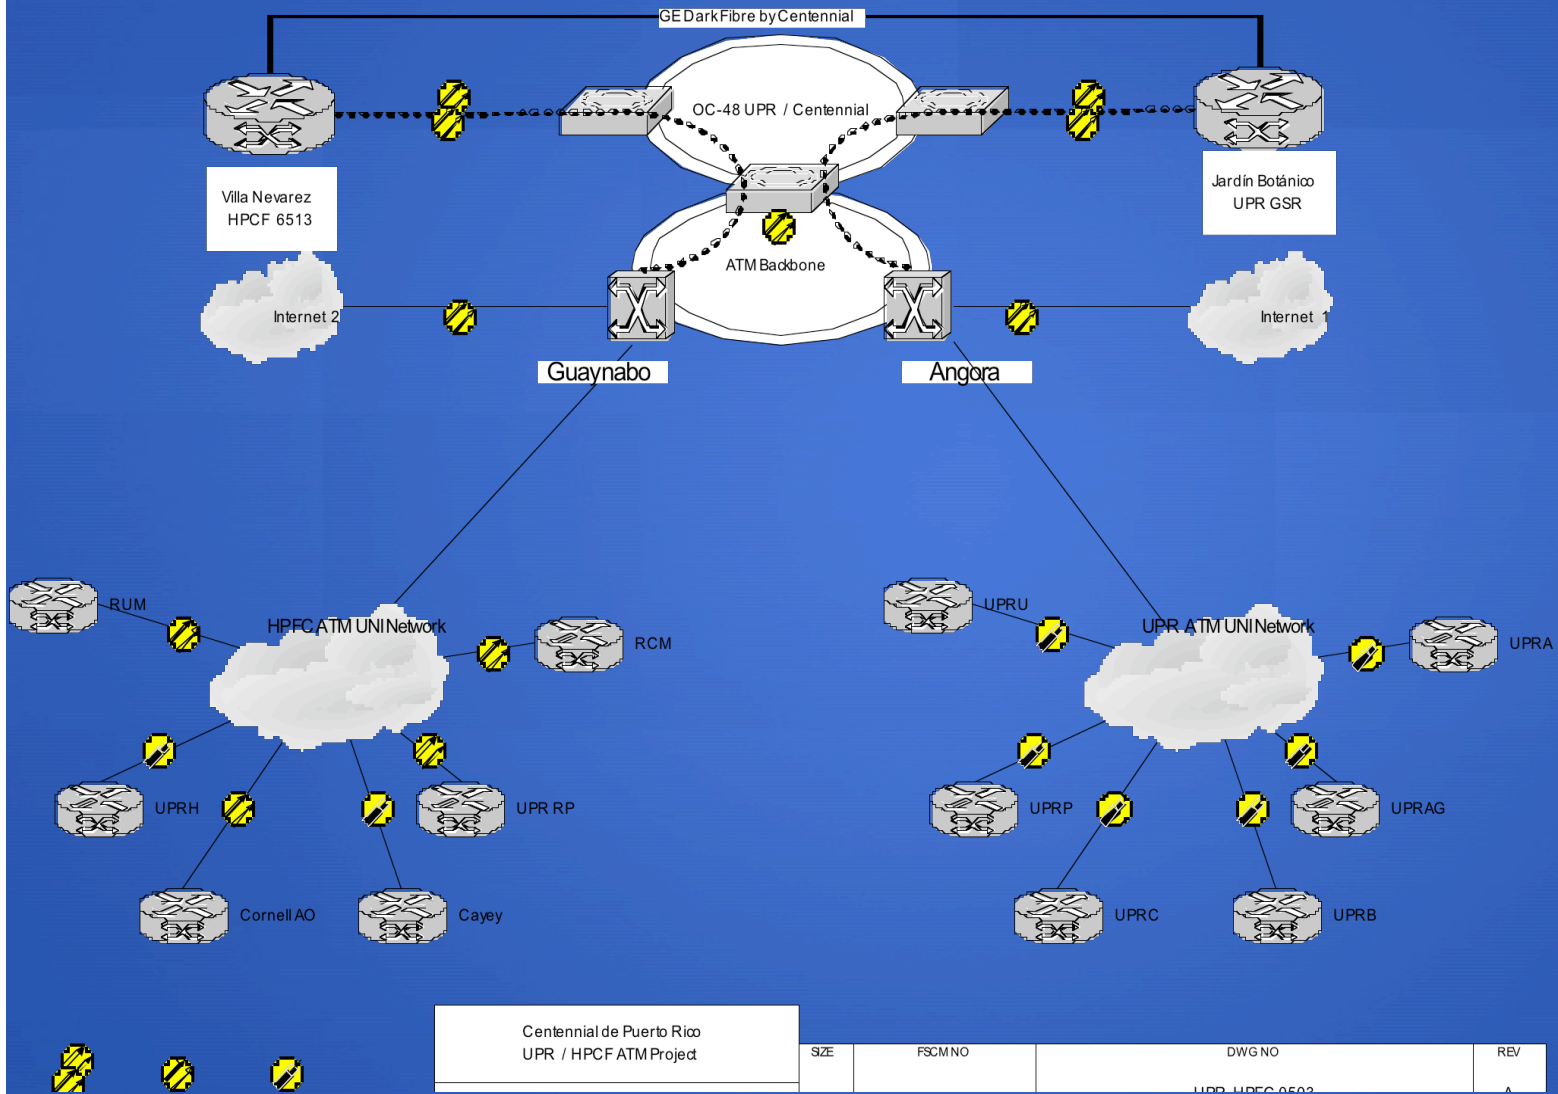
GE Dark Fibre by Centennial

OC-48 UPR / Centennial

Villa Nevarez
HPCF 6513

Jardín Botánico
UPR GSR

ATM Backbone

Internet 2

Internet 1

Guaynabo

Angora

RUM

HPFC ATM UNI Network

RCM

UPRU

UPR ATM UNI Network

UPRA

UPRH

UPR RP

UPRP

UPRAG

Cornell AO

Cayey

UPRC

UPRB

Centennial de Puerto Rico
UPR / HPCF ATM Project

| SIZE | FSCM NO | DWG NO | REV |
|---|---|---|---|
| | | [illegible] | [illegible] |